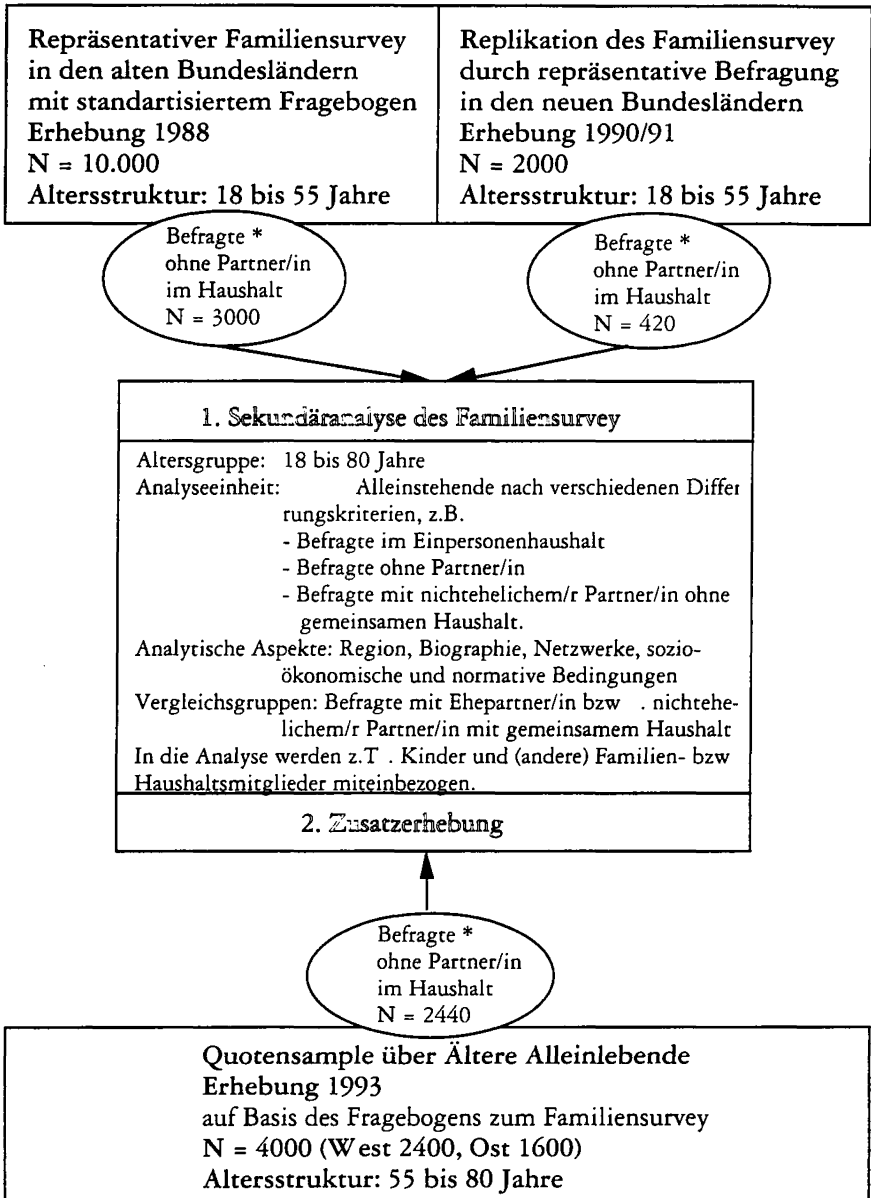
Repräsentativer Familiensurvey in den alten Bundesländern mit standartisiertem Fragebogen
Erhebung 1988
N = 10.000
Altersstruktur: 18 bis 55 Jahre

Replikation des Familiensurvey durch repräsentative Befragung in den neuen Bundesländern
Erhebung 1990/91
N = 2000
Altersstruktur: 18 bis 55 Jahre

Befragte *
ohne Partner/in
im Haushalt
N = 3000

Befragte *
ohne Partner/in
im Haushalt
N = 420

1. Sekundäranalyse des Familiensurvey

Altersgruppe: 18 bis 80 Jahre
Analyseeinheit: Alleinstehende nach verschiedenen Differ rungskriterien, z.B.
- Befragte im Einpersonenhaushalt
- Befragte ohne Partner/in
- Befragte mit nichtehelichem/r Partner/in ohne gemeinsamen Haushalt.
Analytische Aspekte: Region, Biographie, Netzwerke, sozioökonomische und normative Bedingungen
Vergleichsgruppen: Befragte mit Ehepartner/in bzw . nichtehelichem/r Partner/in mit gemeinsamem Haushalt
In die Analyse werden z.T . Kinder und (andere) Familien- bzw Haushaltsmitglieder miteinbezogen.

2. Zusatzerhebung

Befragte *
ohne Partner/in
im Haushalt
N = 2440

Quotensample über Ältere Alleinlebende
Erhebung 1993
auf Basis des Fragebogens zum Familiensurvey
N = 4000 (West 2400, Ost 1600)
Altersstruktur: 55 bis 80 Jahre